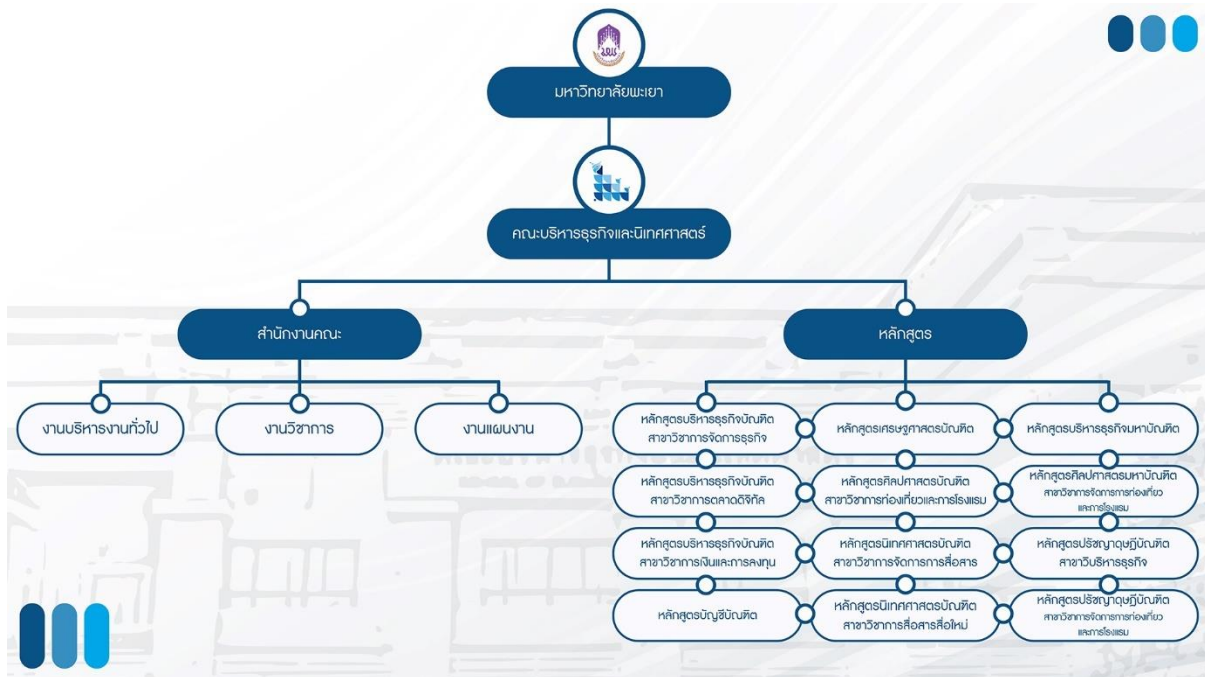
มหาวิทยาลัยพะเยา

คณะบริหารธุรกิจและนิเทศศาสตร์

สำนักงานคณะ

หลักสูตร

งานบริหารงานทั่วไป

งานวิชาการ

งานแผนงาน

หลักสูตรบริหารธุรกิจบัณฑิต สาขาวิชาการจัดการธุรกิจ

หลักสูตรเศรษฐศาสตรบัณฑิต

หลักสูตรบริหารธุรกิจมหาบัณฑิต

หลักสูตรบริหารธุรกิจบัณฑิต สาขาวิชาการตลาดดิจิทัล

หลักสูตรศิลปศาสตรบัณฑิต สาขาวิชาการท่องเที่ยวและการโรงแรม

หลักสูตรศิลปศาสตรมหาบัณฑิต สาขาวิชาการจัดการการท่องเที่ยวและการโรงแรม

หลักสูตรบริหารธุรกิจบัณฑิต สาขาวิชาการเงินและการลงทุน

หลักสูตรนิเทศศาสตรบัณฑิต สาขาวิชาการจัดการการสื่อสาร

หลักสูตรปรัชญาดุษฎีบัณฑิต สาขาวิบริหารธุรกิจ

หลักสูตรบัญชีบัณฑิต

หลักสูตรนิเทศศาสตรบัณฑิต สาขาวิชาการสื่อสารสื่อใหม่

หลักสูตรปรัชญาดุษฎีบัณฑิต สาขาวิชาการจัดการการท่องเที่ยวและการโรงแรม